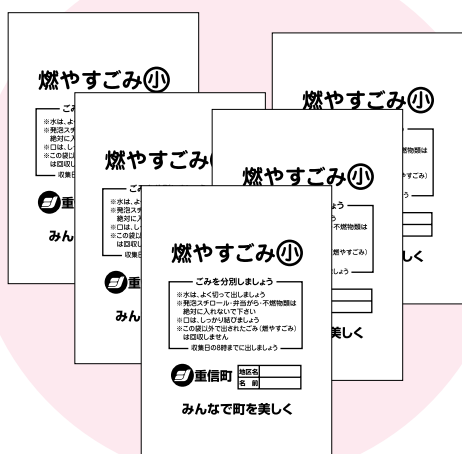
燃やすごみ㊛

ごみを分別しましょう
※水は、よく切って出しましょう
※発泡スチロール・弁当がら・不燃物類は絶対に入れないで下さい
※口は、しっかり結びましょう
※この袋以外で出されたごみ（燃やすごみ）は回収しません
収集日の8時までに出しましょう

重信町
地区名
名前

みんなで町を美しく

燃やすごみ㊛
ごみ
※水は、よ
※発泡スチ
絶対に入
※口は、し
※この袋以
収集日
重信
みんな

燃やすごみ㊛
ごみ
※水は、よ
※発泡スチ
絶対に
※口は、し
※この袋
は回収しま
重
みん

燃やすごみ㊛
不燃物類は
やすごみ)
う
しく

燃やすごみ㊛
しょう
不燃物類は
燃やすごみ)
しょう
美しく